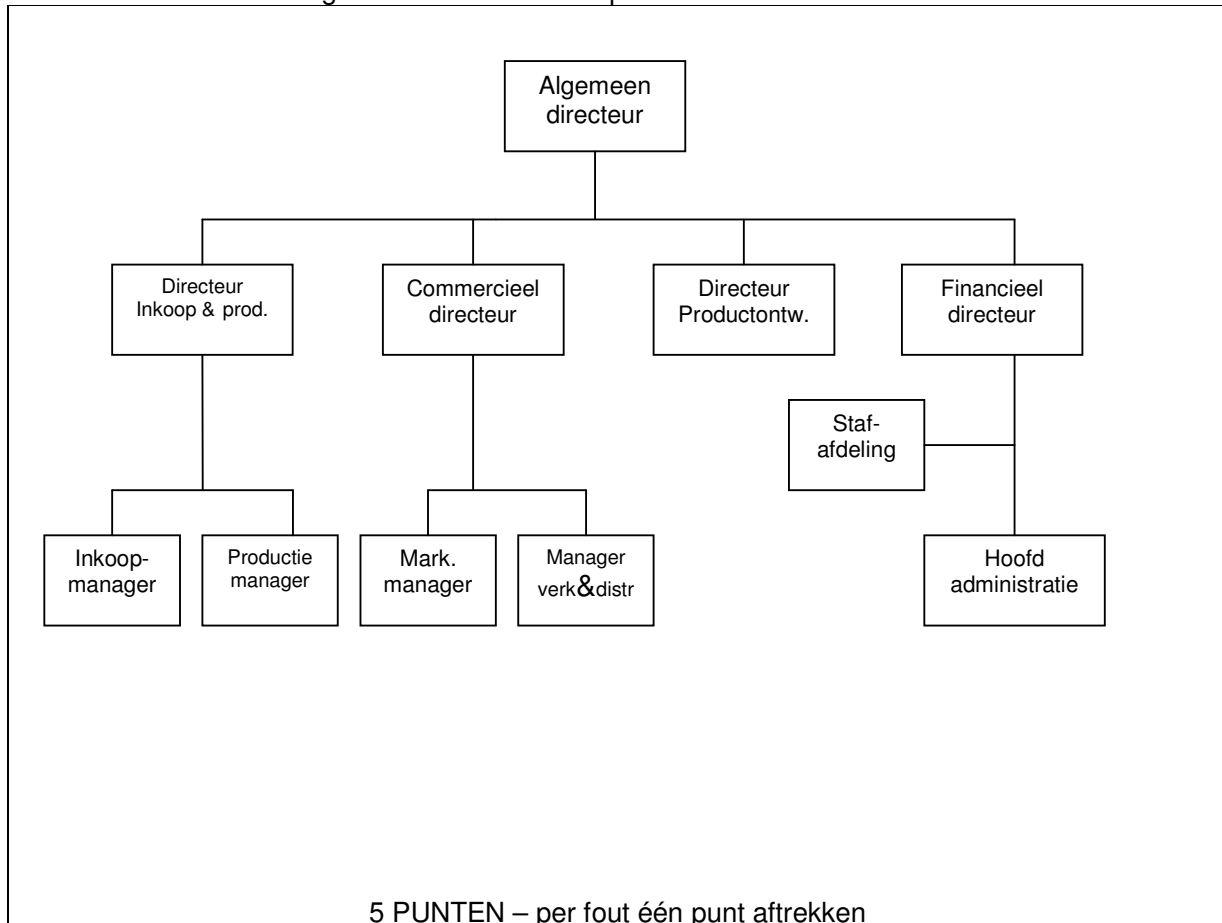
Algemeen directeur

Directeur Inkoop & prod.

Commercieel directeur

Directeur Productontw.

Financieel directeur

Staf-afdeling

Inkoop-manager

Productie manager

Mark. manager

Manager verk&distr

Hoofd administratie

5 PUNTEN – per fout één punt aftrekken